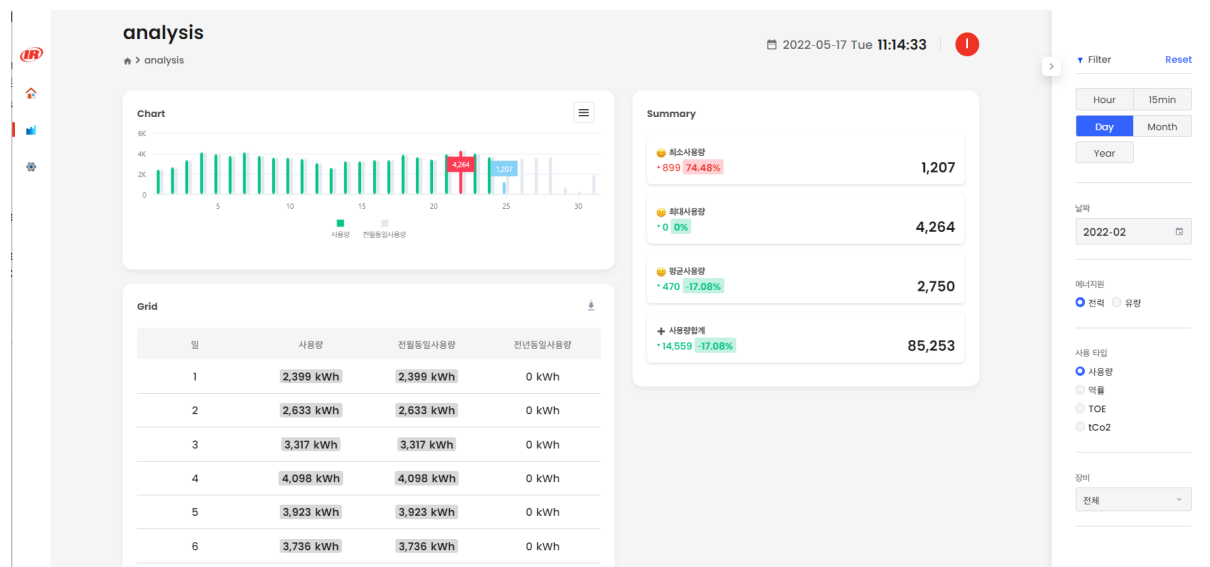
IR

analysis

analysis

2022-05-17 Tue 11:14:33

I

Chart

6K
4K
2K
0

4,264
1,207

5 10 15 20 25 30

사용량 전월동일사용량

Summary

최소사용량
899 74.48%
1,207

최대사용량
0 0%
4,264

평균사용량
470 -17.08%
2,750

사용량합계
14,559 -17.08%
85,253

Grid

| 일 | 사용량 | 전월동일사용량 | 전년동일사용량 |
|---|---|---|---|
| 1 | 2,399 kWh | 2,399 kWh | 0 kWh |
| 2 | 2,633 kWh | 2,633 kWh | 0 kWh |
| 3 | 3,317 kWh | 3,317 kWh | 0 kWh |
| 4 | 4,098 kWh | 4,098 kWh | 0 kWh |
| 5 | 3,923 kWh | 3,923 kWh | 0 kWh |
| 6 | 3,736 kWh | 3,736 kWh | 0 kWh |

Filter Reset

Hour 15min
Day Month
Year

날짜
2022-02

에너지원
전력 유량

사용 타입
사용량
역률
TOE
tCo2

장비
전체